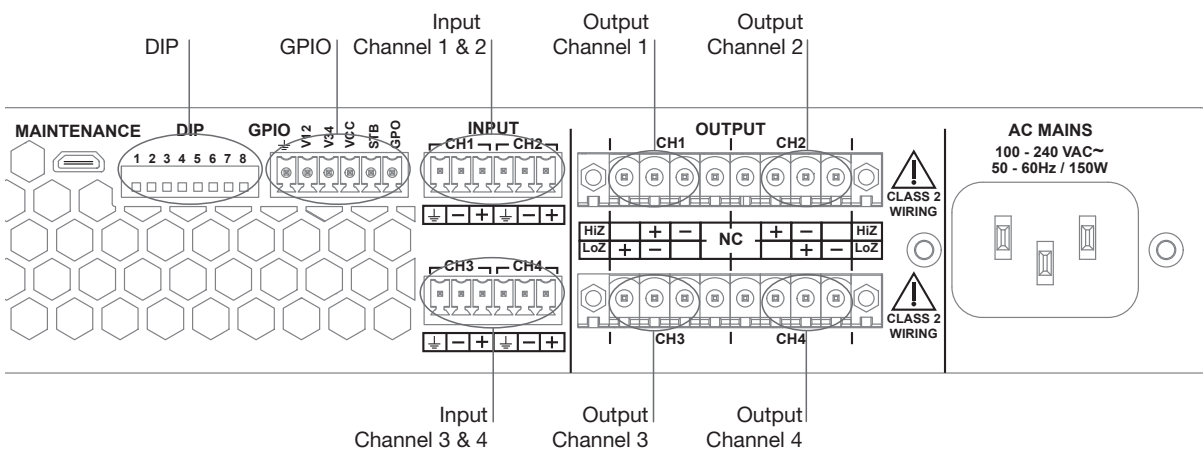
DIP

GPIO

Input
Channel 1 & 2

Output
Channel 1

Output
Channel 2

MAINTENANCE

DIP
1 2 3 4 5 6 8

GPIO
⏚ V12 V34 VCC STB GPO

INPUT
CH1 CH2
⏚ − + ⏚ − +

CH3 CH4
⏚ − + ⏚ − +

OUTPUT
CH1 CH2

| HiZ | | + | − | NC | + | − | | HiZ |
|---|---|---|---|---|---|---|---|---|
| LoZ | + | − | | | | + | − | LoZ |

CH3 CH4

CLASS 2
WIRING

CLASS 2
WIRING

AC MAINS
100 - 240 VAC~
50 - 60Hz / 150W

Input
Channel 3 & 4

Output
Channel 3

Output
Channel 4